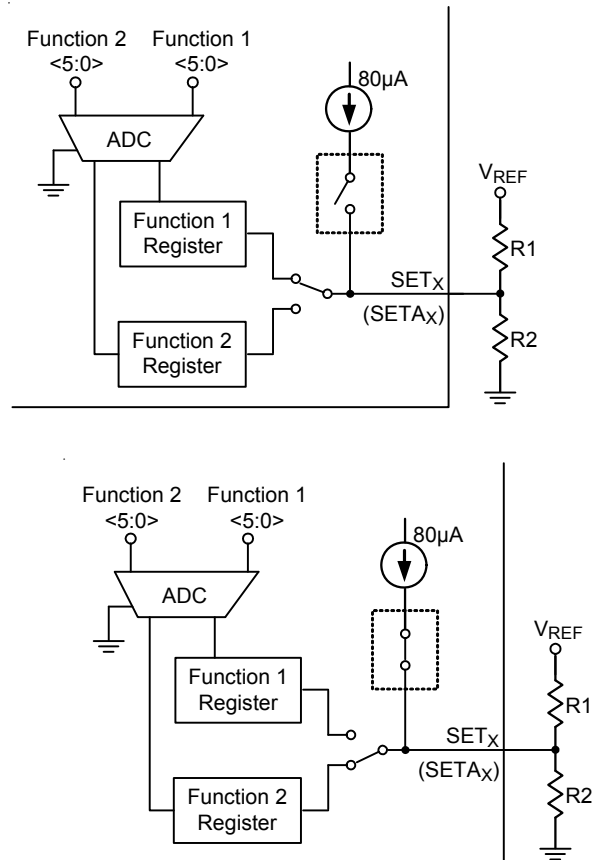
Function 2
<5:0>
Function 1
<5:0>
80µA
ADC
$V_{REF}$
Function 1
Register
R1
$SET_X$
$(SETA_X)$
Function 2
Register
R2

Function 2
<5:0>
Function 1
<5:0>
80µA
ADC
$V_{REF}$
Function 1
Register
R1
$SET_X$
$(SETA_X)$
Function 2
Register
R2